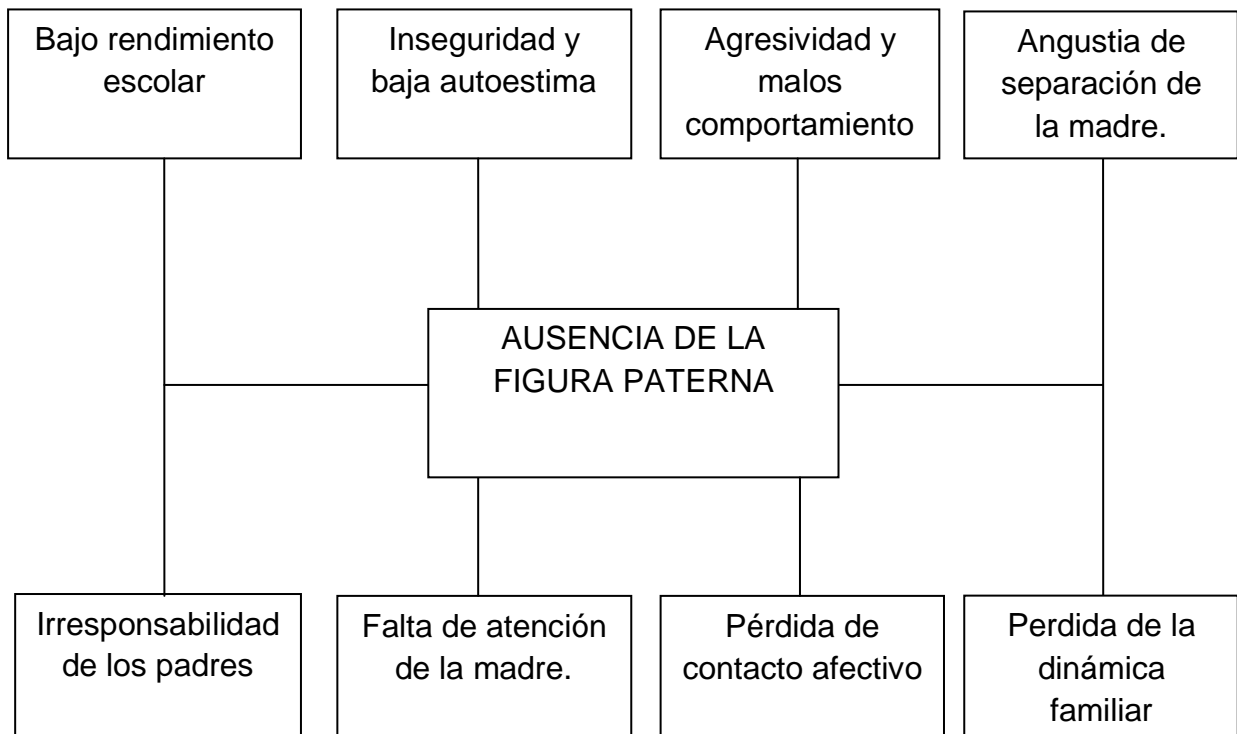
Bajo rendimiento escolar

Inseguridad y baja autoestima

Agresividad y malos comportamiento

Angustia de separación de la madre.

AUSENCIA DE LA FIGURA PATERNA

Irresponsabilidad de los padres

Falta de atención de la madre.

Pérdida de contacto afectivo

Perdida de la dinámica familiar